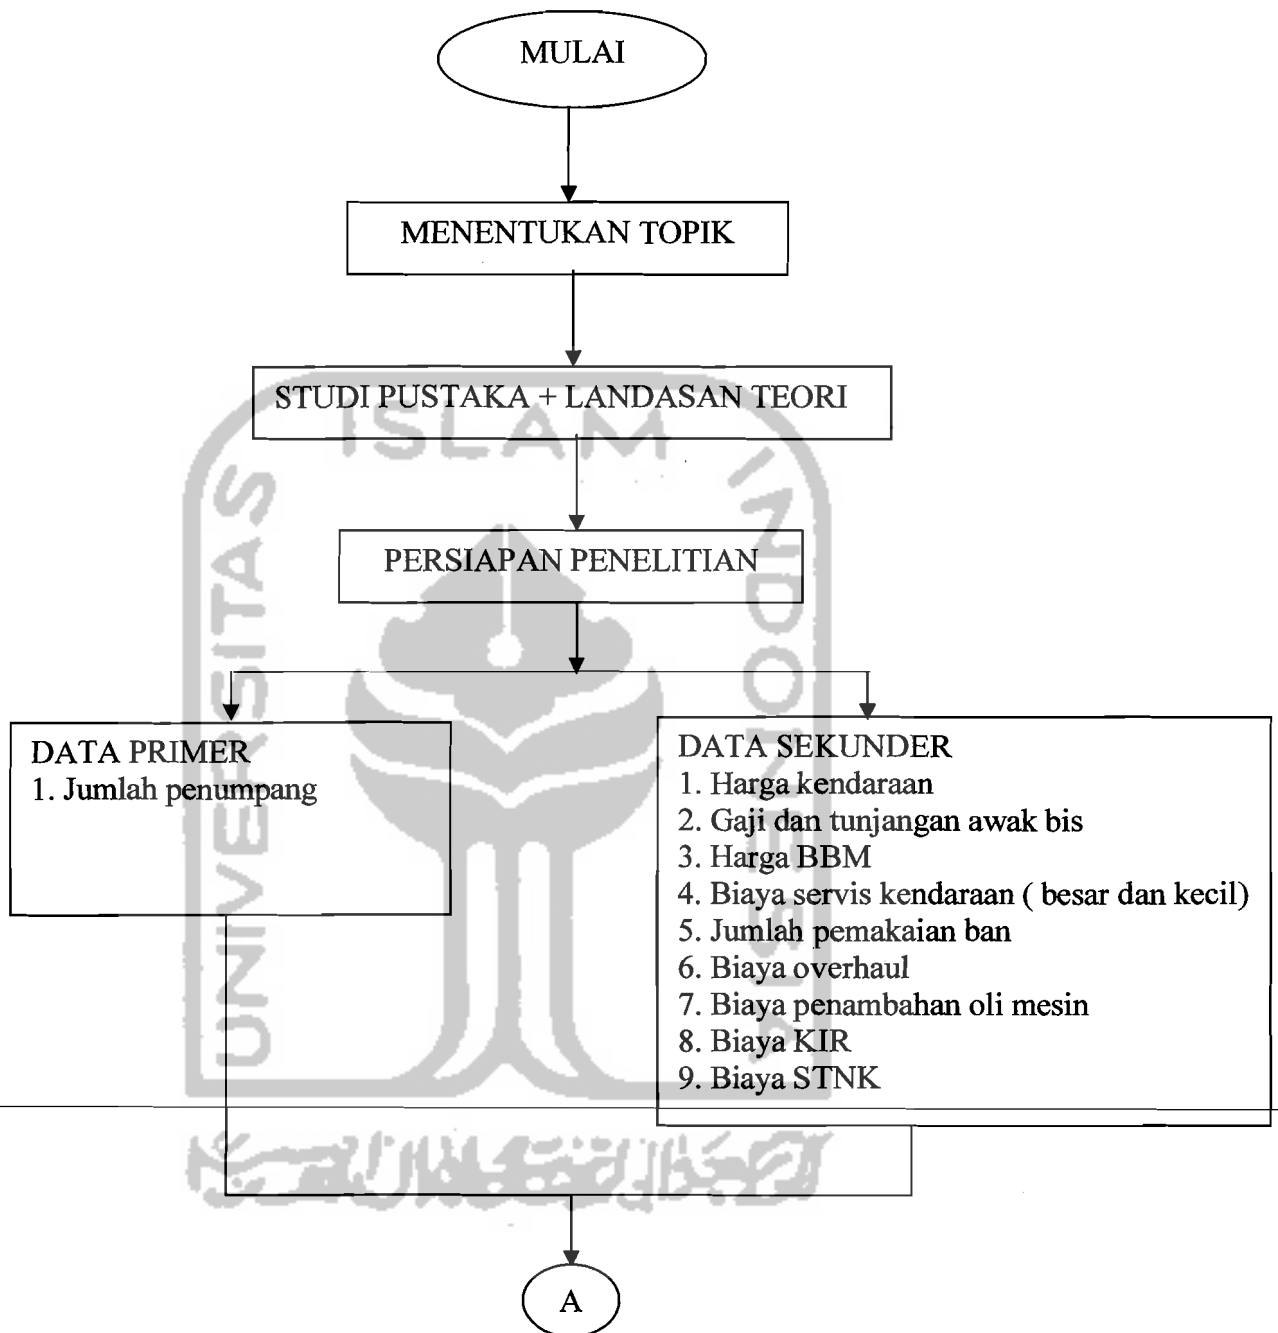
MULAI

MENENTUKAN TOPIK

STUDI PUSTAKA + LANDASAN TEORI

PERSIAPAN PENELITIAN

DATA PRIMER
1. Jumlah penumpang

DATA SEKUNDER
1. Harga kendaraan
2. Gaji dan tunjangan awak bis
3. Harga BBM
4. Biaya servis kendaraan ( besar dan kecil)
5. Jumlah pemakaian ban
6. Biaya overhaul
7. Biaya penambahan oli mesin
8. Biaya KIR
9. Biaya STNK

A